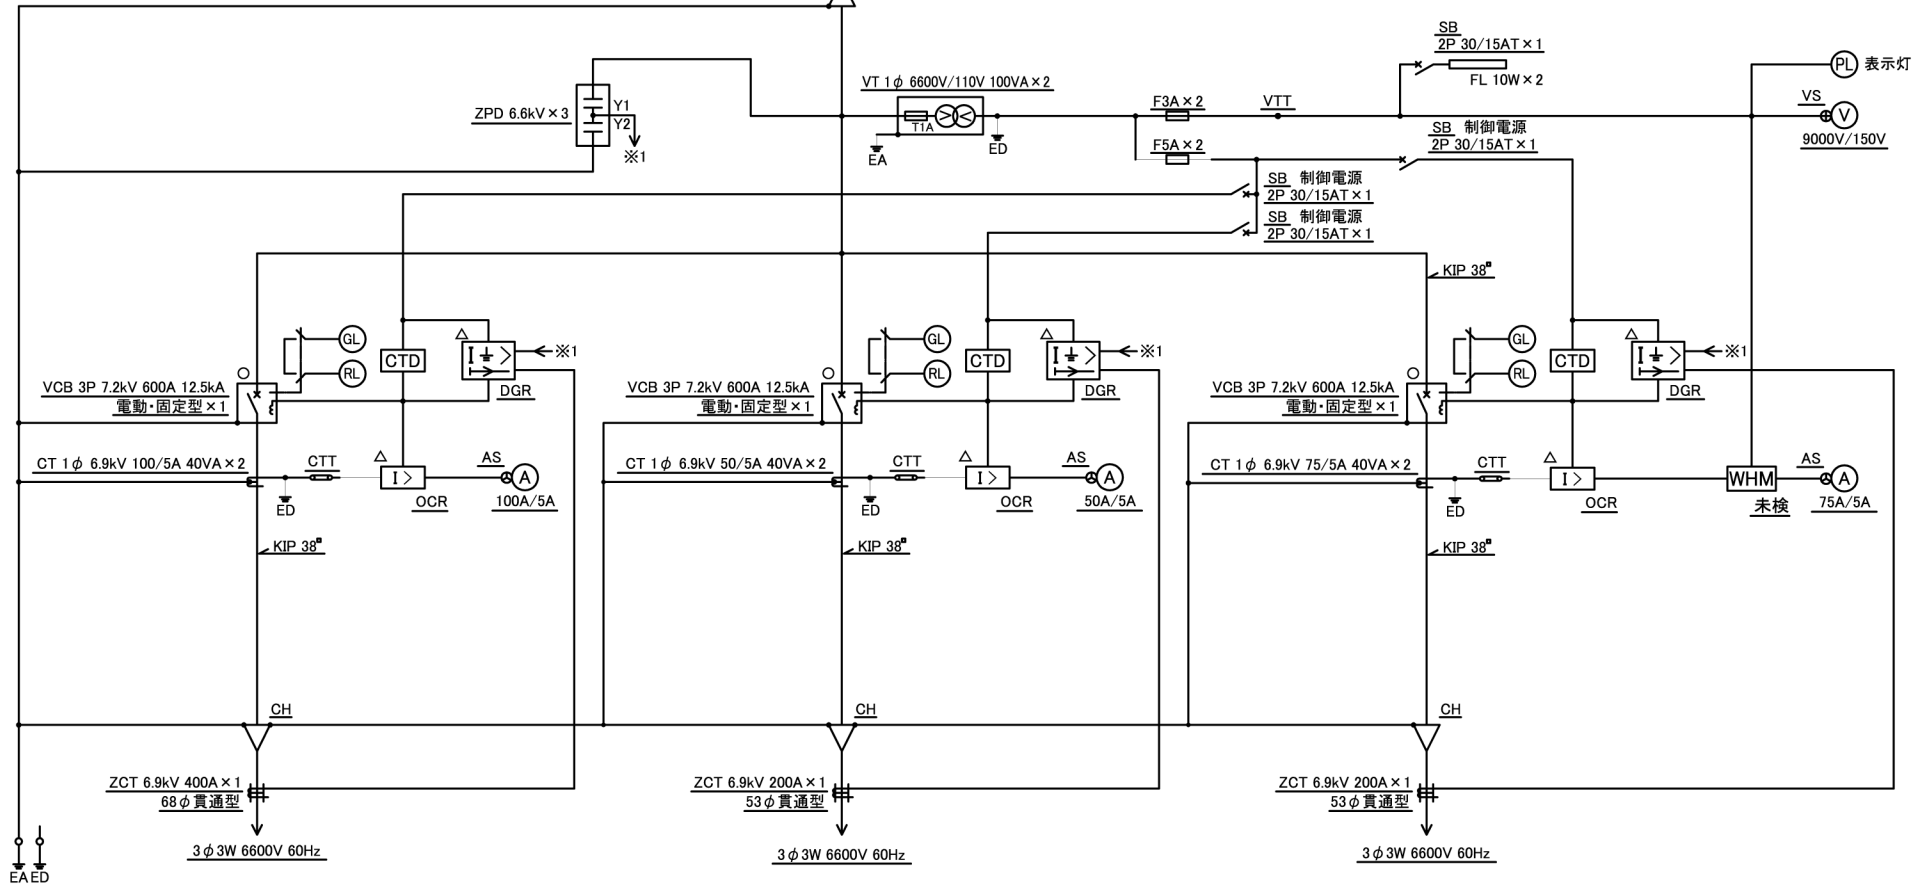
ZPD 6.6kV×3
Y1
Y2
※1
VT 1$\phi$ 6600V/110V 100VA×2
T1A
EA
ED
F3A×2
VTT
F5A×2
SB
2P 30/15AT×1
FL 10W×2
PL 表示灯
VS
V
9000V/150V
SB 制御電源
2P 30/15AT×1
SB 制御電源
2P 30/15AT×1
SB 制御電源
2P 30/15AT×1
KIP 38□

GL
RL
CTD
DGR
※1
VCB 3P 7.2kV 600A 12.5kA
電動・固定型×1
CT 1$\phi$ 6.9kV 100/5A 40VA×2
CTT
ED
OCR
AS
A
100A/5A
KIP 38□
CH
ZCT 6.9kV 400A×1
68$\phi$貫通型
3$\phi$3W 6600V 60Hz

GL
RL
CTD
DGR
※1
VCB 3P 7.2kV 600A 12.5kA
電動・固定型×1
CT 1$\phi$ 6.9kV 50/5A 40VA×2
CTT
ED
OCR
AS
A
50A/5A
KIP 38□
CH
ZCT 6.9kV 200A×1
53$\phi$貫通型
3$\phi$3W 6600V 60Hz

GL
RL
CTD
DGR
※1
VCB 3P 7.2kV 600A 12.5kA
電動・固定型×1
CT 1$\phi$ 6.9kV 75/5A 40VA×2
CTT
ED
OCR
WHM
未検
AS
A
75A/5A
KIP 38□
CH
ZCT 6.9kV 200A×1
53$\phi$貫通型
3$\phi$3W 6600V 60Hz

EA ED